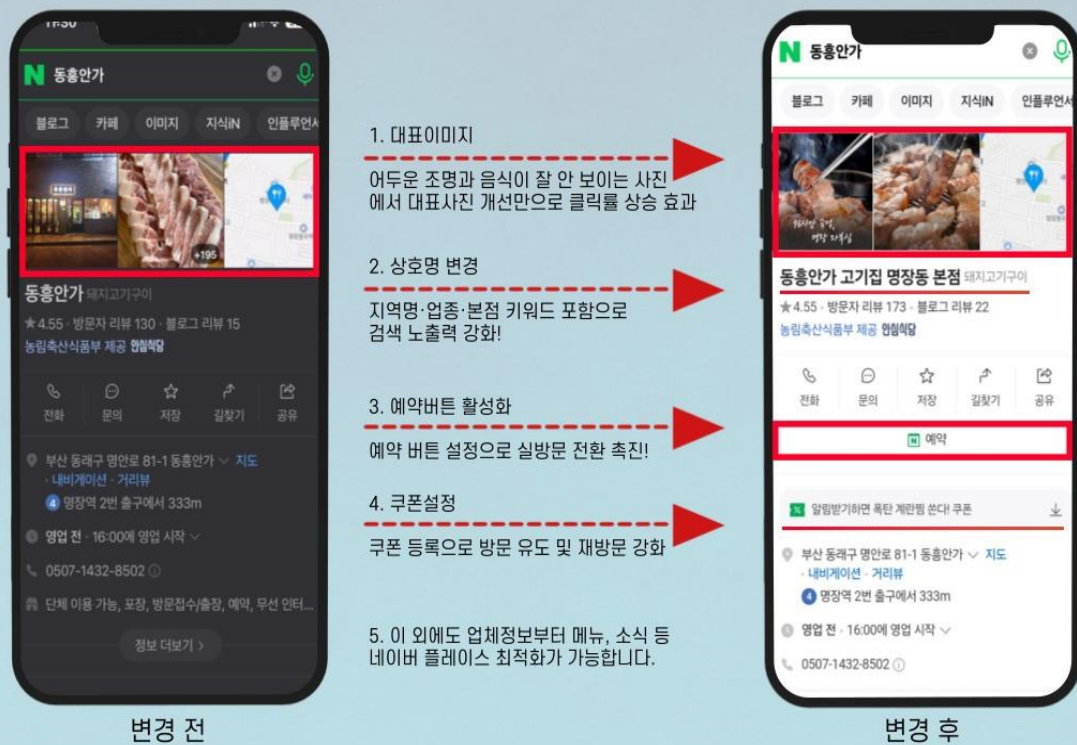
11:30

N 동흥안가

블로그 카페 이미지 지식iN 인플루언서

+195

동흥안가 돼지고기구이

★4.55 · 방문자 리뷰 130 · 블로그 리뷰 15

농림축산식품부 제공 안심식당

전화 문의 저장 길찾기 공유

부산 동래구 명안로 81-1 동흥안가 지도 · 내비게이션 · 거리뷰

4 명장역 2번 출구에서 333m

영업 전 · 16:00에 영업 시작

0507-1432-8502

단체 이용 가능, 포장, 방문접수/출장, 예약, 무선 인터...

정보 더보기 >

변경 전

1. 대표이미지

어두운 조명과 음식이 잘 안 보이는 사진에서 대표사진 개선만으로 클릭률 상승 효과

2. 상호명 변경

지역명·업종·본점 키워드 포함으로 검색 노출력 강화!

3. 예약버튼 활성화

예약 버튼 설정으로 실방문 전환 촉진!

4. 쿠폰설정

쿠폰 등록으로 방문 유도 및 재방문 강화

5. 이 외에도 업체정보부터 메뉴, 소식 등 네이버 플레이스 최적화가 가능합니다.

N 동흥안가

블로그 카페 이미지 지식iN 인플루언서

동흥안가 고기집 명장동 본점 돼지고기구이

★4.55 · 방문자 리뷰 173 · 블로그 리뷰 22

농림축산식품부 제공 안심식당

전화 문의 저장 길찾기 공유

예약

알림받기하면 폭탄 계란찜 쏜다! 쿠폰

부산 동래구 명안로 81-1 동흥안가 지도 · 내비게이션 · 거리뷰

4 명장역 2번 출구에서 333m

영업 전 · 16:00에 영업 시작

0507-1432-8502

변경 후